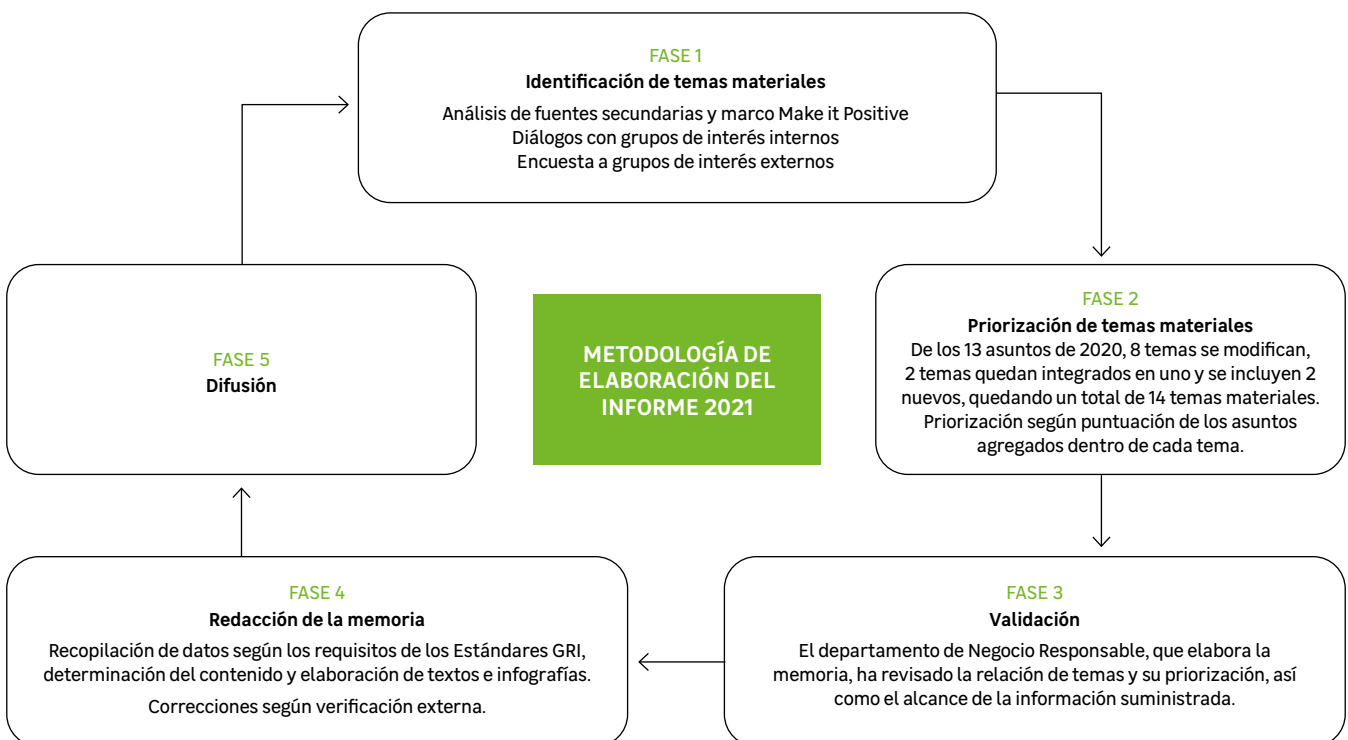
FASE 1
Identificación de temas materiales
Análisis de fuentes secundarias y marco Make it Positive
Diálogos con grupos de interés internos
Encuesta a grupos de interés externos

FASE 2
Priorización de temas materiales
De los 13 asuntos de 2020, 8 temas se modifican, 2 temas quedan integrados en uno y se incluyen 2 nuevos, quedando un total de 14 temas materiales. Priorización según puntuación de los asuntos agregados dentro de cada tema.

METODOLOGÍA DE ELABORACIÓN DEL INFORME 2021

FASE 5
Difusión

FASE 3
Validación
El departamento de Negocio Responsable, que elabora la memoria, ha revisado la relación de temas y su priorización, así como el alcance de la información suministrada.

FASE 4
Redacción de la memoria
Recopilación de datos según los requisitos de los Estándares GRI, determinación del contenido y elaboración de textos e infografías.

Correcciones según verificación externa.